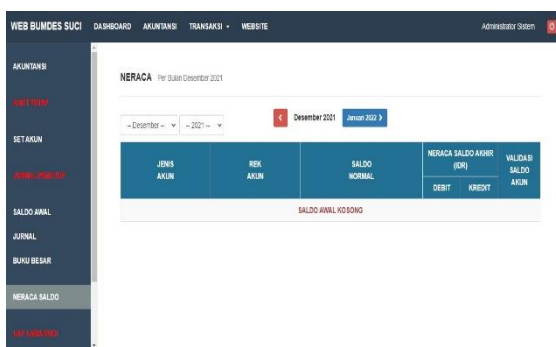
WEB BUMDES SUCI DASHBOARD AKUNTANSI TRANSAKSI ▾ WEBSITE Administrator Sistem

AKUNTANSI
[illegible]
SET AKUN
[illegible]
SALDO AWAL
JURNAL
BUKU BESAR
NERACA SALDO
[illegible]

NERACA Per Bulan Desember 2021

-- Desember -- ▾ -- 2021 -- ▾

‹ Desember 2021 Januari 2022 ›

| JENIS AKUN | REK AKUN | SALDO NORMAL | NERACA SALDO AKHIR (IDR) DEBIT | NERACA SALDO AKHIR (IDR) KREDIT | VALIDASI SALDO AKUN |
|---|---|---|---|---|---|
| SALDO AWAL KOSONG | | | | | |